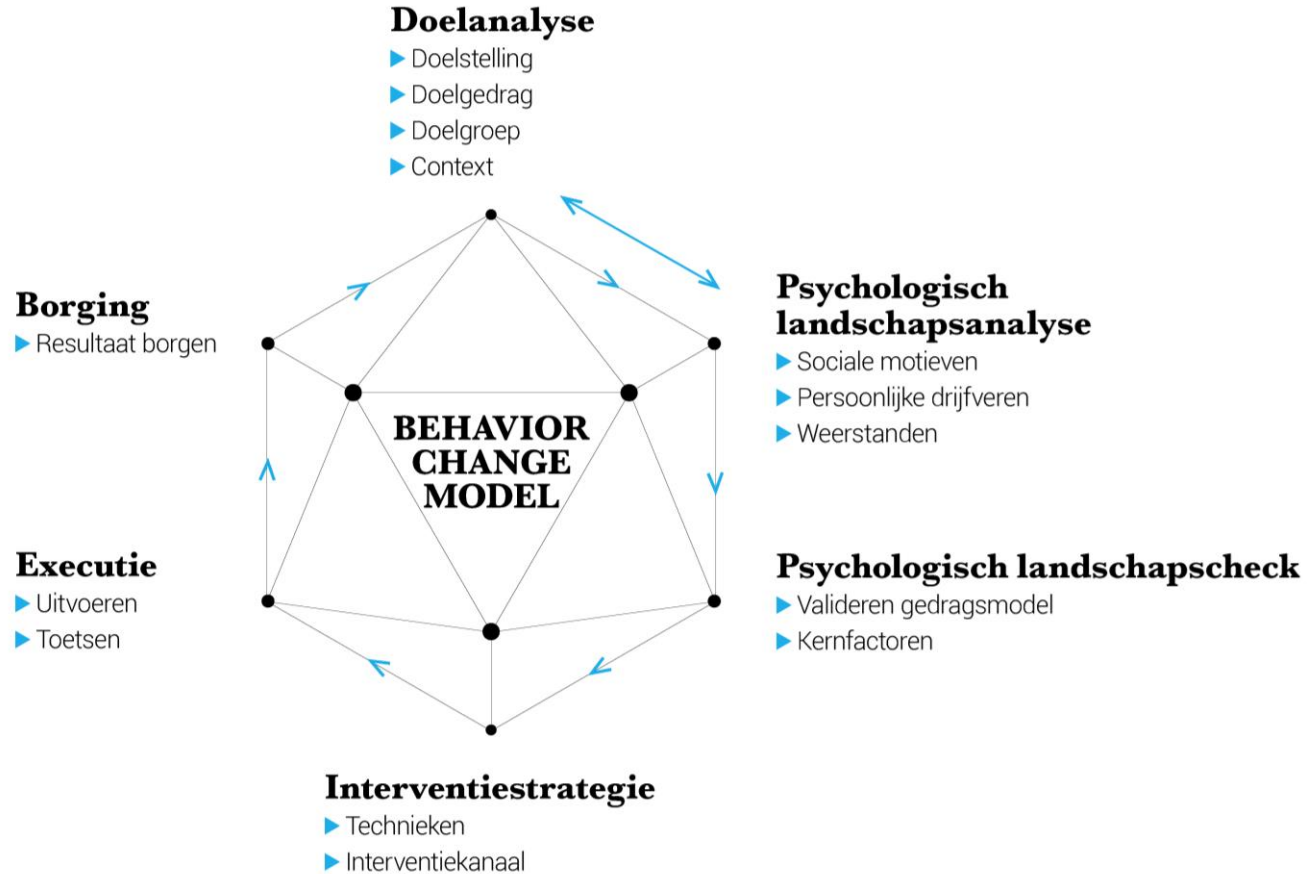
Doelanalyse
▶ Doelstelling
▶ Doelgedrag
▶ Doelgroep
▶ Context

Psychologisch landschapsanalyse
▶ Sociale motieven
▶ Persoonlijke drijfveren
▶ Weerstanden

Psychologisch landschapscheck
▶ Valideren gedragsmodel
▶ Kernfactoren

Interventiestrategie
▶ Technieken
▶ Interventiekanaal

Executie
▶ Uitvoeren
▶ Toetsen

Borging
▶ Resultaat borgen

BEHAVIOR CHANGE MODEL